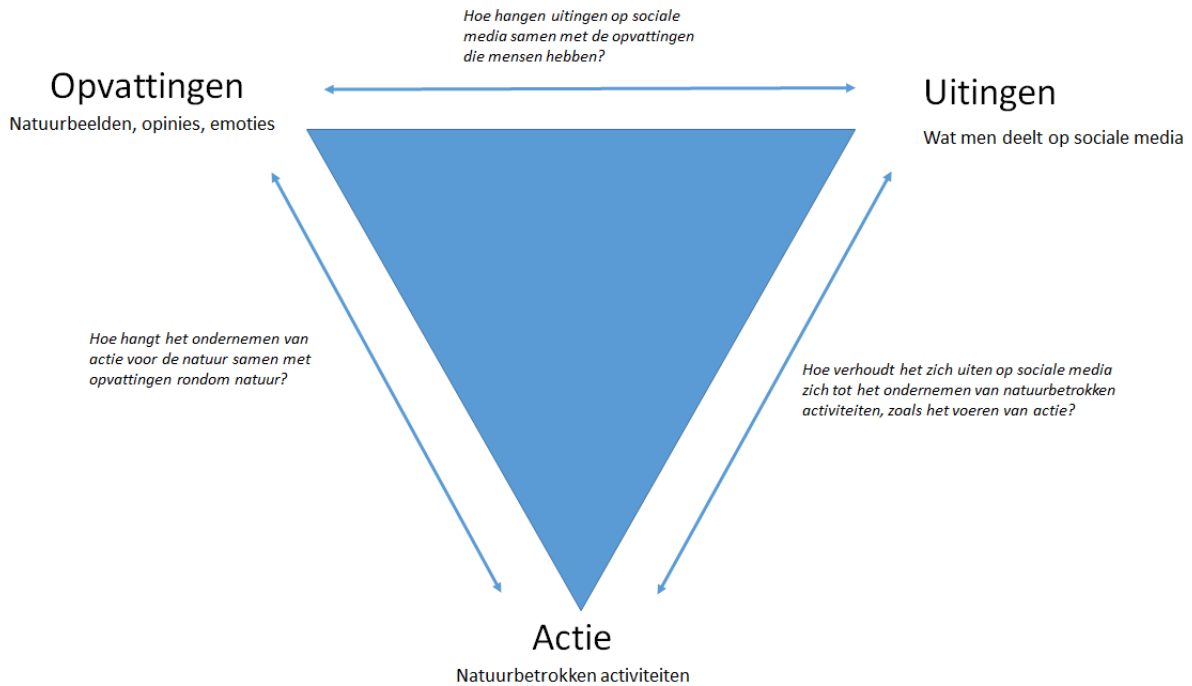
Hoe hangen uitingen op sociale media samen met de opvattingen die mensen hebben?

Opvattingen

Natuurbeelden, opinies, emoties

Uitingen

Wat men deelt op sociale media

Hoe hangt het ondernemen van actie voor de natuur samen met opvattingen rondom natuur?

Hoe verhoudt het zich uiten op sociale media zich tot het ondernemen van natuurbetrokken activiteiten, zoals het voeren van actie?

Actie

Natuurbetrokken activiteiten